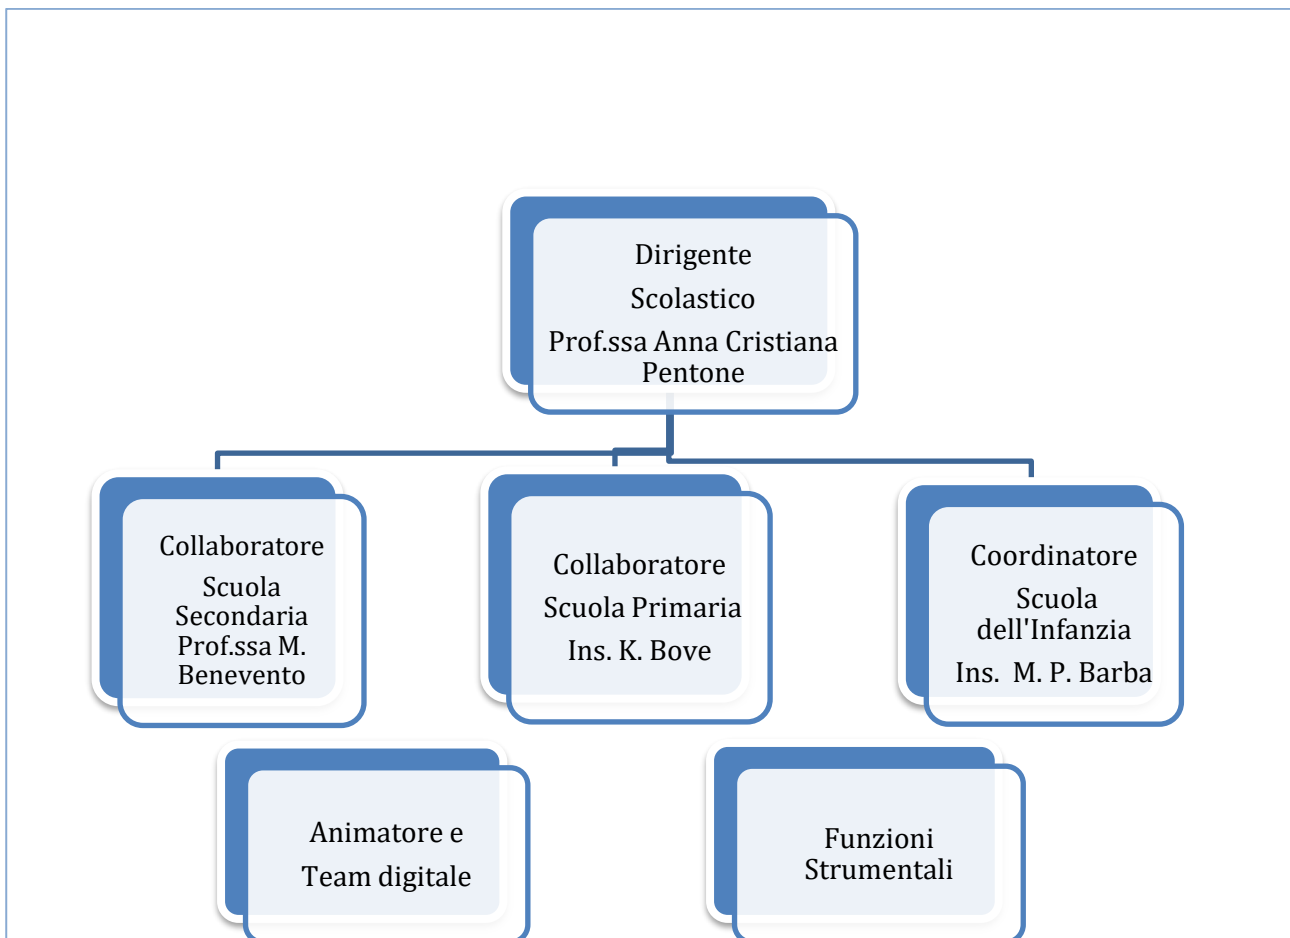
Dirigente
Scolastico
Prof.ssa Anna Cristiana Pentone

Collaboratore
Scuola Secondaria
Prof.ssa M. Benevento

Collaboratore
Scuola Primaria
Ins. K. Bove

Coordinatore
Scuola dell'Infanzia
Ins. M. P. Barba

Animatore e
Team digitale

Funzioni Strumentali